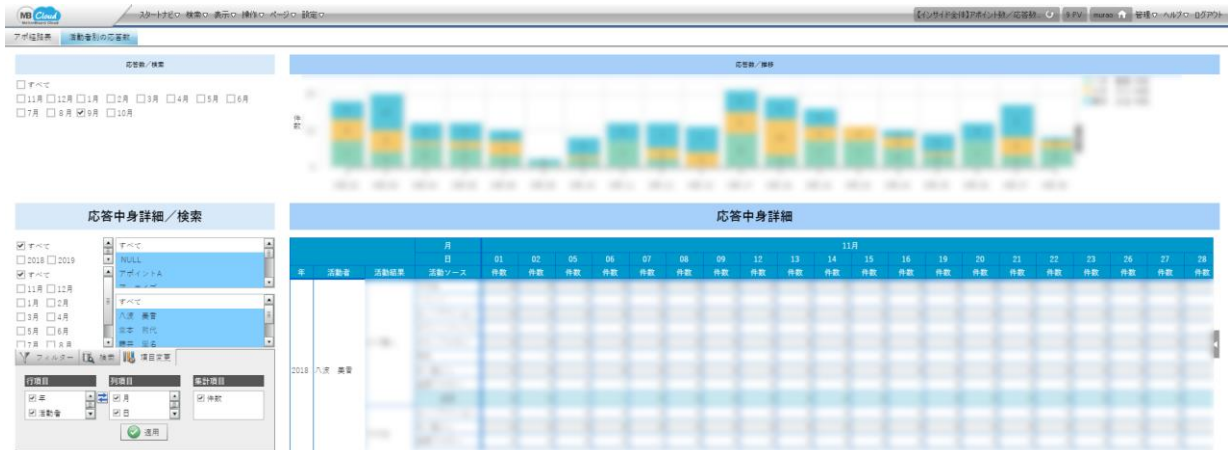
MB Cloud

スタートナビ○ 検索○ 表示○ 操作○ ページ○ 設定○

【インサイド全体】アポイント別／応答数 9 PV murao 管理○ ヘルプ○ ログアウト

アポ経路表 活動者別の応答数

応答数／検索

□すべて
□11月 □12月 □1月 □2月 □3月 □4月 □5月 □6月
□7月 □8月 ☑9月 □10月

応答数／推移

件数

応答中身詳細／検索

☑すべて
□2018 □2019
☑すべて
□11月 □12月
□1月 □2月
□3月 □4月
□5月 □6月
□7月 □8月

すべて
NULL
アポイントA

すべて
入波 美香
岩本 哲代
勝田 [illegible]

フィルター 検索 項目変更

行項目
☑年
☑活動者

列項目
☑月
☑日

集計項目
☑件数

適用

応答中身詳細

| | | | 月 | 11月 | | | | | | | | | | | | | | | | | | | |
|---|---|---|---|---|---|---|---|---|---|---|---|---|---|---|---|---|---|---|---|---|---|---|---|
| | | | 日 | 01 | 02 | 05 | 06 | 07 | 08 | 09 | 12 | 13 | 14 | 15 | 16 | 19 | 20 | 21 | 22 | 23 | 26 | 27 | 28 |
| 年 | 活動者 | 活動結果 | 活動ソース | 件数 | 件数 | 件数 | 件数 | 件数 | 件数 | 件数 | 件数 | 件数 | 件数 | 件数 | 件数 | 件数 | 件数 | 件数 | 件数 | 件数 | 件数 | 件数 | 件数 |
| 2018 | 入波 美香 | | | | | | | | | | | | | | | | | | | | | | |